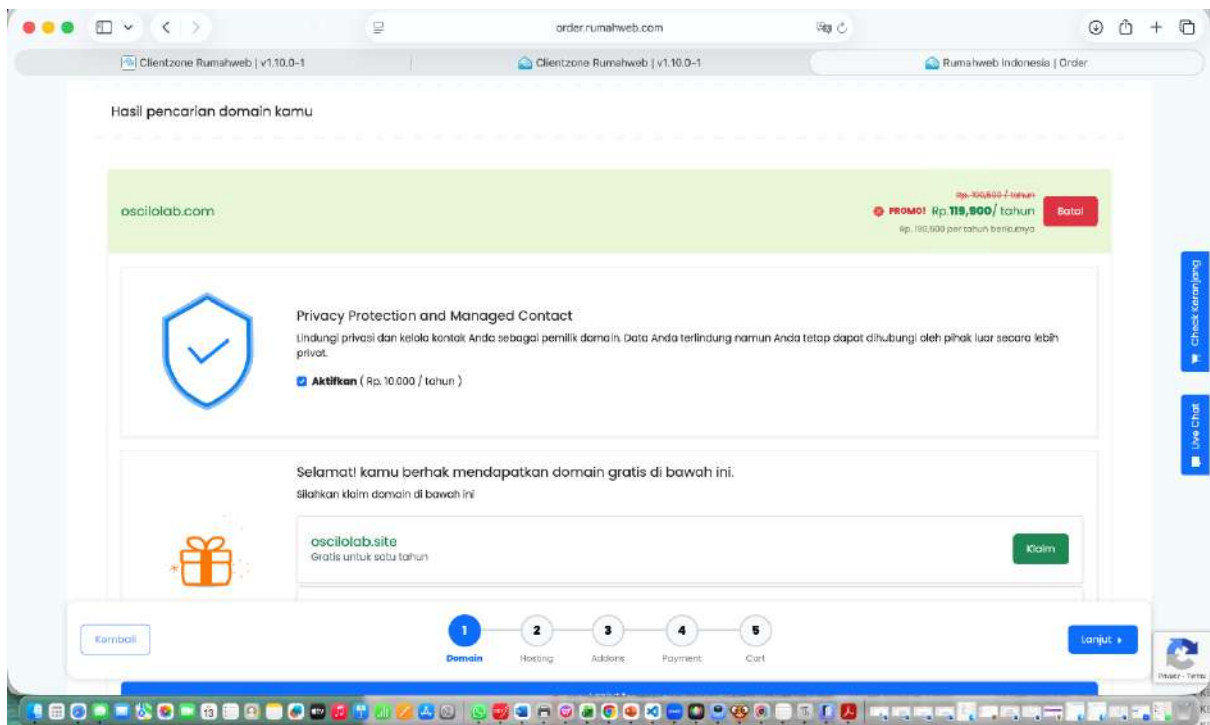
order.rumahweb.com

Clientzone Rumahweb | v1.10.0-1

Clientzone Rumahweb | v1.10.0-1

Rumahweb Indonesia | Order

Hasil pencarian domain kamu

oscilolab.com

Rp. 190,500 / tahun

PROMO! Rp.119,900/ tahun

Batal

Rp. 190,500 per tahun berikutnya

Privacy Protection and Managed Contact

Lindungi privasi dan kelola kontak Anda sebagai pemilik domain. Data Anda terlindung namun Anda tetap dapat dihubungi oleh pihak luar secara lebih privat.

Aktifkan ( Rp. 10.000 / tahun )

Selamat! kamu berhak mendapatkan domain gratis di bawah ini.

Silahkan klaim domain di bawah ini

oscilolab.site

Gratis untuk satu tahun

Klaim

Kembali

1 Domain

2 Hosting

3 Addons

4 Payment

5 Cart

Lanjut ▸

Check Keranjang

Live Chat

Privacy - Terms